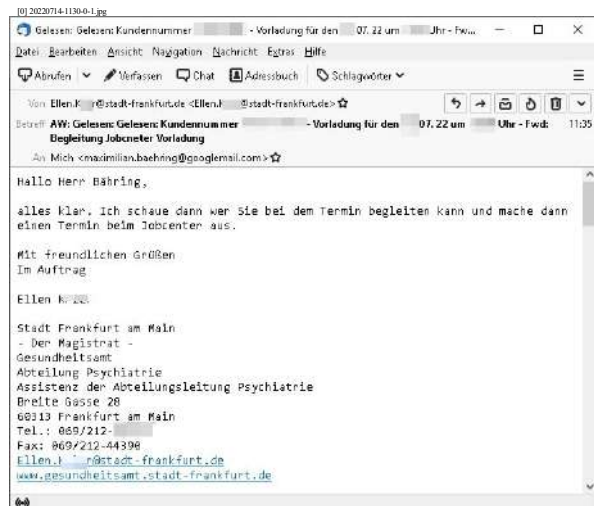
[0] 20220714-1130-0-1.jpg

Gelesen: Gelesen: Kundennummer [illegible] - Vorladung für den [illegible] 07. 22 um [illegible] Uhr - Fw...

Datei Bearbeiten Ansicht Navigation Nachricht Extras Hilfe

Abrufen Verfassen Chat Adressbuch Schlagwörter

Von Ellen.K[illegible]r@stadt-frankfurt.de <Ellen.K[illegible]@stadt-frankfurt.de>

Betreff AW: Gelesen: Gelesen: Kundennummer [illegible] - Vorladung für den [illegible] 07. 22 um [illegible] Uhr - Fwd: Begleitung Jobcneter Vorladung 11:35

An Mich <maximilian.baehring@googlemail.com>

Hallo Herr Bähring,

alles klar. Ich schaue dann wer Sie bei dem Termin begleiten kann und mache dann einen Termin beim Jobcenter aus.

Mit freundlichen Grüßen
Im Auftrag

Ellen K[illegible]

Stadt Frankfurt am Main
- Der Magistrat -
Gesundheitsamt
Abteilung Psychiatrie
Assistenz der Abteilungsleitung Psychiatrie
Breite Gasse 28
60313 Frankfurt am Main
Tel.: 069/212-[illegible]
Fax: 069/212-44398
Ellen.K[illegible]r@stadt-frankfurt.de
www.gesundheitsamt.stadt-frankfurt.de